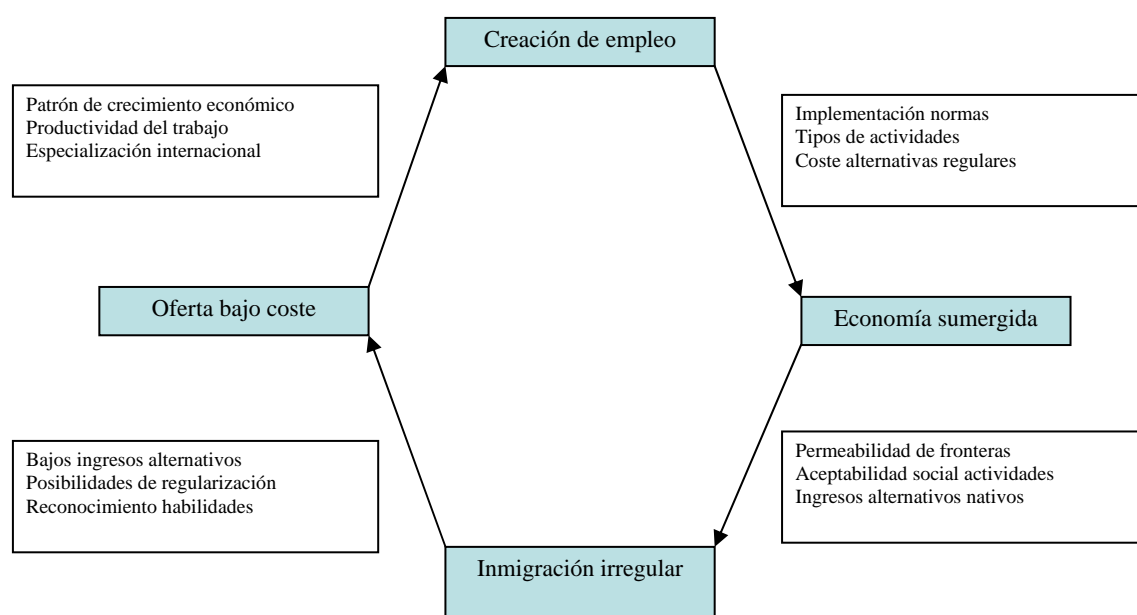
Creación de empleo

Patrón de crecimiento económico
Productividad del trabajo
Especialización internacional

Implementación normas
Tipos de actividades
Coste alternativas regulares

Oferta bajo coste

Economía sumergida

Bajos ingresos alternativos
Posibilidades de regularización
Reconocimiento habilidades

Permeabilidad de fronteras
Aceptabilidad social actividades
Ingresos alternativos nativos

Inmigración irregular